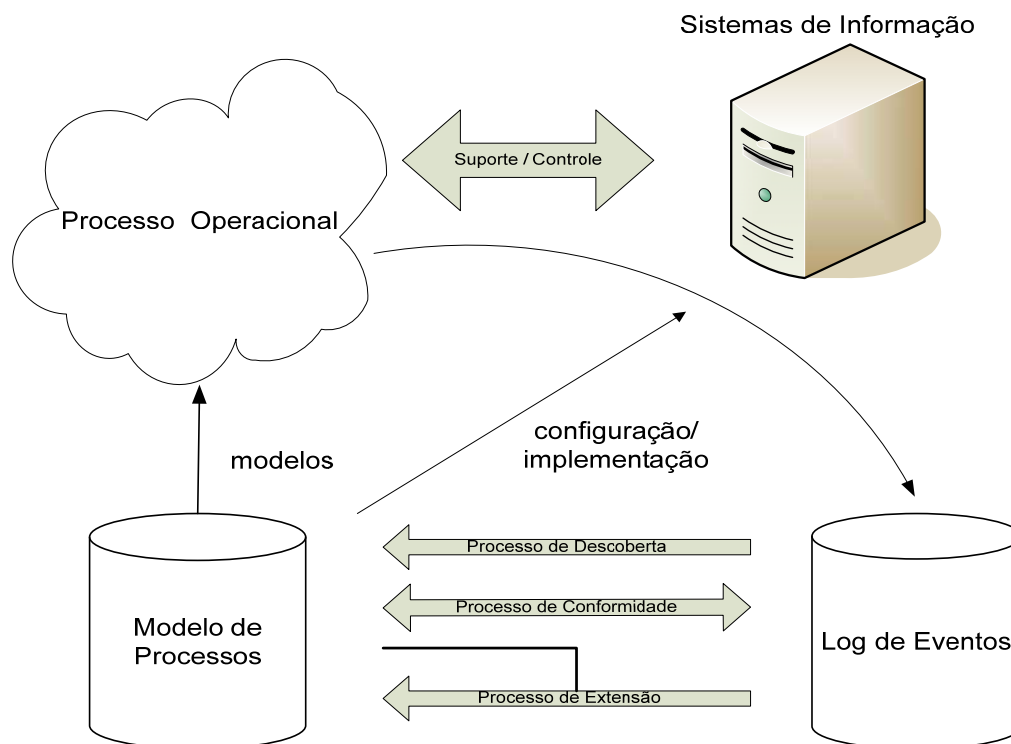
Sistemas de Informação

Suporte / Controle

Processo Operacional

modelos

configuração/ implementação

Processo de Descoberta

Processo de Conformidade

Processo de Extensão

Modelo de Processos

Log de Eventos